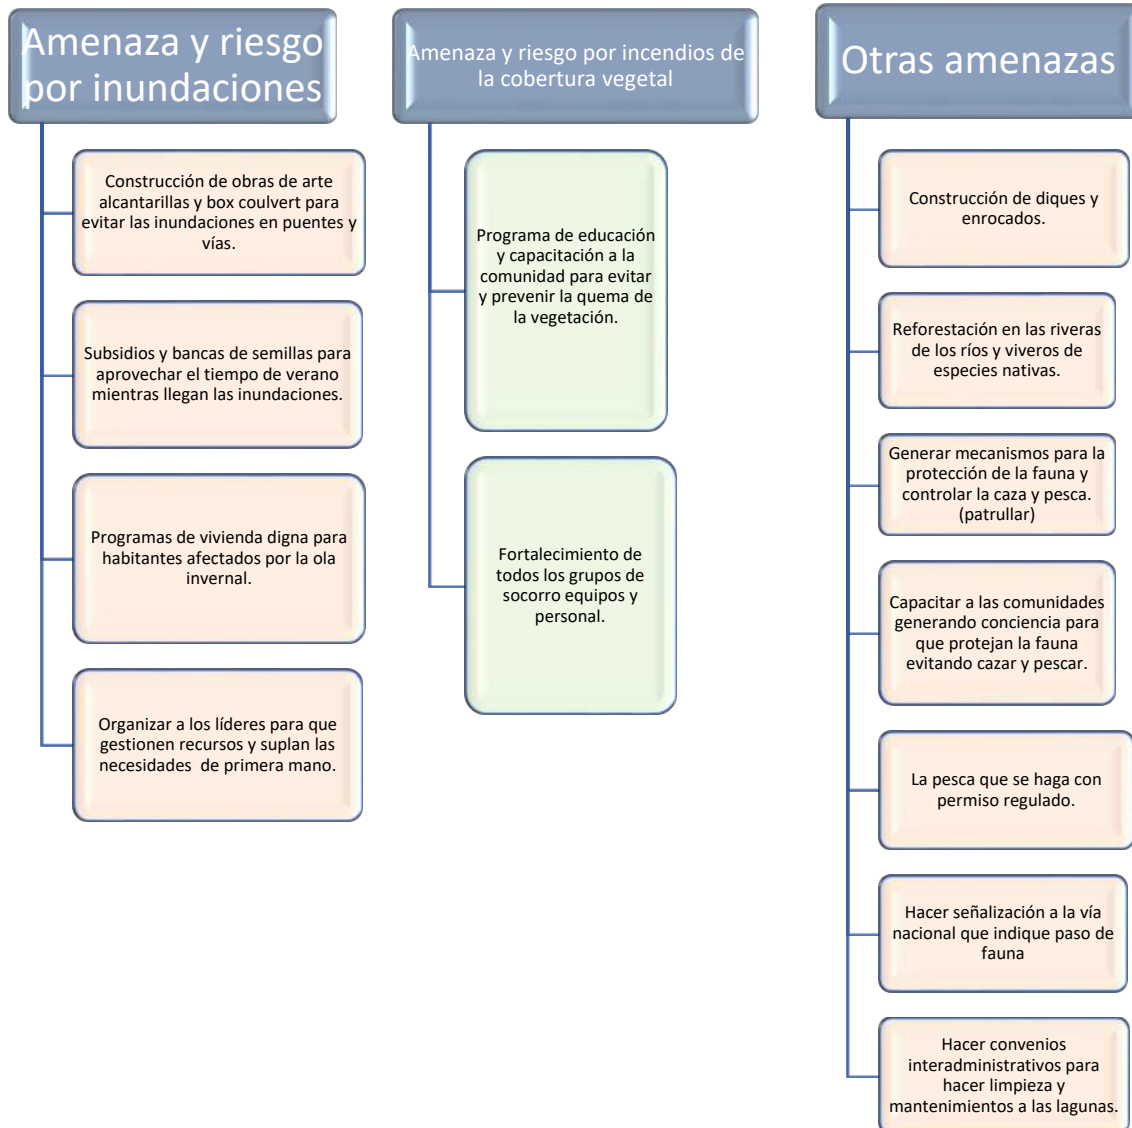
Amenaza y riesgo por inundaciones

Construcción de obras de arte alcantarillas y box coulvert para evitar las inundaciones en puentes y vías.

Subsidios y bancas de semillas para aprovechar el tiempo de verano mientras llegan las inundaciones.

Programas de vivienda digna para habitantes afectados por la ola invernal.

Organizar a los líderes para que gestionen recursos y suplan las necesidades de primera mano.

Amenaza y riesgo por incendios de la cobertura vegetal

Programa de educación y capacitación a la comunidad para evitar y prevenir la quema de la vegetación.

Fortalecimiento de todos los grupos de socorro equipos y personal.

Otras amenazas

Construcción de diques y enrocados.

Reforestación en las riveras de los ríos y viveros de especies nativas.

Generar mecanismos para la protección de la fauna y controlar la caza y pesca. (patrullar)

Capacitar a las comunidades generando conciencia para que protejan la fauna evitando cazar y pescar.

La pesca que se haga con permiso regulado.

Hacer señalización a la vía nacional que indique paso de fauna

Hacer convenios interadministrativos para hacer limpieza y mantenimientos a las lagunas.